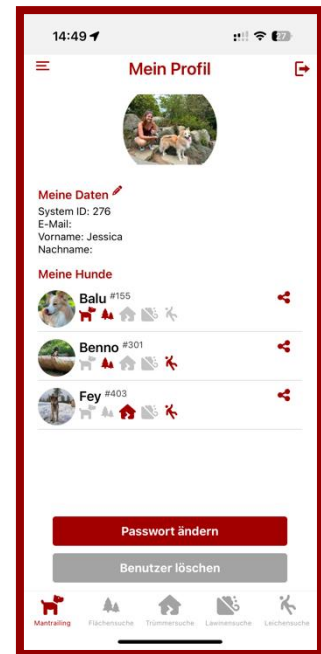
14:49

27

Mein Profil

Meine Daten
System ID: 276
E-Mail:
Vorname: Jessica
Nachname:

Meine Hunde

Balu #155

Benno #301

Fey #403

Passwort ändern

Benutzer löschen

Mantrailing
Flächensuche
Trümmersuche
Lawinensuche
Leichensuche